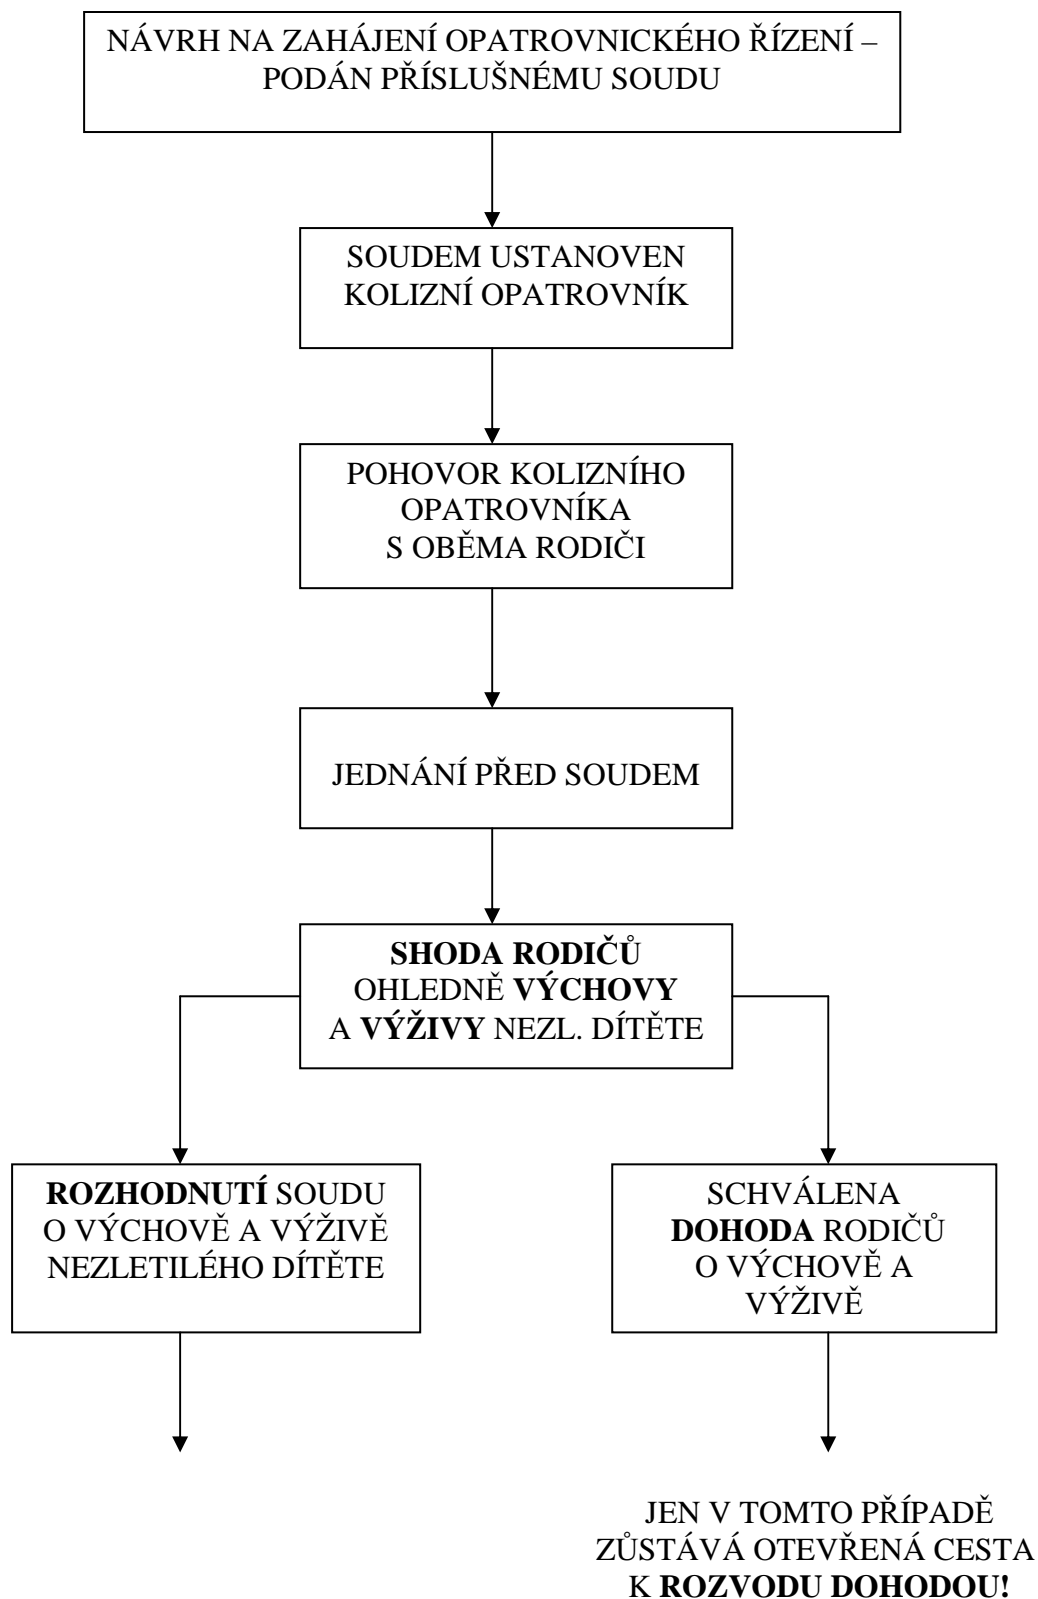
NÁVRH NA ZAHÁJENÍ OPATROVNICKÉHO ŘÍZENÍ – PODÁN PŘÍSLUŠNÉMU SOUDU

SOUDEM USTANOVEN KOLIZNÍ OPATROVNÍK

POHOVOR KOLIZNÍHO OPATROVNÍKA S OBĚMA RODIČI

JEDNÁNÍ PŘED SOUDEM

**SHODA RODIČŮ** OHLEDNĚ **VÝCHOVY** A **VÝŽIVY** NEZL. DÍTĚTE

**ROZHODNUTÍ** SOUDU O VÝCHOVĚ A VÝŽIVĚ NEZLETILÉHO DÍTĚTE

SCHVÁLENA **DOHODA** RODIČŮ O VÝCHOVĚ A VÝŽIVĚ

JEN V TOMTO PŘÍPADĚ ZŮSTÁVÁ OTEVŘENÁ CESTA K **ROZVODU DOHODOU!**